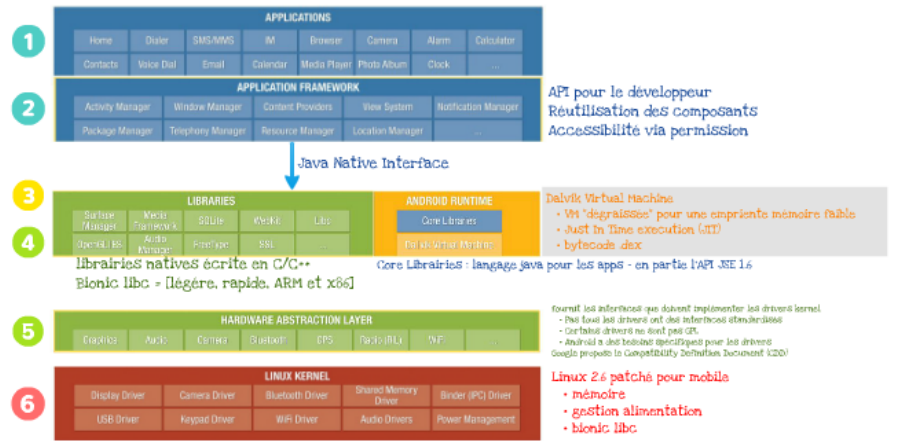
1

APPLICATIONS

Home | Dialer | SMS/MMS | IM | Browser | Camera | Alarm | Calculator
Contacts | Voice Dial | Email | Calendar | Media Player | Photo Album | Clock | ...

2

APPLICATION FRAMEWORK

Activity Manager | Window Manager | Content Providers | View System | Notification Manager
Package Manager | Telephony Manager | Resource Manager | Location Manager | ...

API pour le développeur
Réutilisation des composants
Accessibilité via permission

Java Native Interface

3

LIBRARIES

Surface Manager | Media Framework | SQLite | WebKit | Libc
OpenGL|ES | Audio Manager | FreeType | SSL | ...

ANDROID RUNTIME

Core Libraries
Dalvik Virtual Machine

4

Dalvik Virtual Machine
- VM "dégraissée" pour une empreinte mémoire faible
- Just In Time execution (JIT)
- bytecode .dex

librairies natives écrite en C/C++
Bionic libc = [légère, rapide, ARM et x86]

Core Librairies : langage java pour les apps - en partie l'API JSE 1.6

5

HARDWARE ABSTRACTION LAYER

Graphics | Audio | Camera | Bluetooth | GPS | Radio (RIL) | WiFi | ...

fournit les interfaces que doivent implémenter les drivers kernel
- Pas tous les drivers ont des interfaces standardisées
- Certains drivers ne sont pas GPL
- Android a des besoins spécifiques pour les drivers
Google propose la Compatibility Definition Document (CDD)

6

LINUX KERNEL

Display Driver | Camera Driver | Bluetooth Driver | Shared Memory Driver | Binder (IPC) Driver
USB Driver | Keypad Driver | WiFi Driver | Audio Drivers | Power Management

Linux 2.6 patché pour mobile
- mémoire
- gestion alimentation
- bionic libc